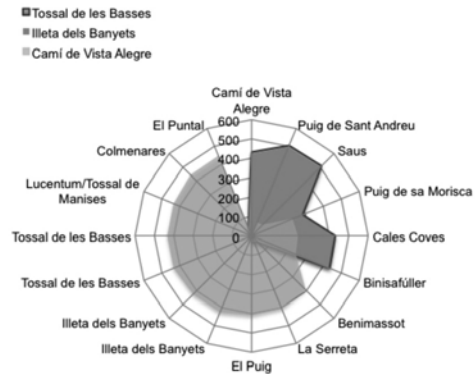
Tossal de les Basses
Illeta dels Banyets
Camí de Vista Alegre

Camí de Vista Alegre
600
500
400
300
200
100
0
Puig de Sant Andreu
Saus
Puig de sa Morisca
Cales Coves
Binisafúller
Benimassot
La Serreta
El Puig
Illeta dels Banyets
Illeta dels Banyets
Tossal de les Basses
Tossal de les Basses
Lucentum/Tossal de Manises
Colmenares
El Puntal